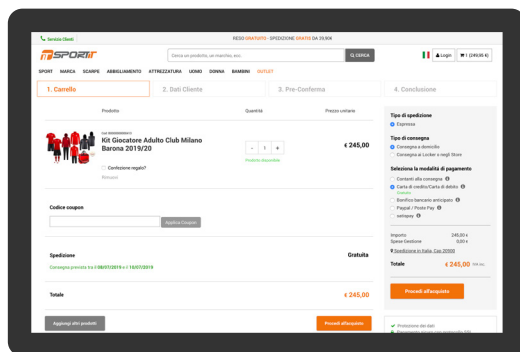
Servizio Clienti

RESO GRATUITO - SPEDIZIONE GRATIS DA 29,90€

SPORT

Cerca un prodotto, un marchio, ecc.

CERCA

Login

1 (245,00 €)

SPORT MARCA SCARPE ABBIGLIAMENTO ATTREZZATURA UOMO DONNA BAMBINI OUTLET

1. Carrello

2. Dati Cliente

3. Pre-Conferma

4. Conclusione

Prodotto

Quantità

Prezzo unitario

Kit Giocatore Adulto Club Milano Barona 2019/20

- 1 +

Prodotto disponibile

€ 245,00

Confezione regalo?

Rimuovi

Codice coupon

Applica Coupon

Spedizione

Gratuita

Consegna prevista tra il 08/07/2019 e il 10/07/2019

Totale

€ 245,00

Aggiungi altri prodotti

Procedi all'acquisto

Tipo di spedizione

Espresso

Tipo di consegna

Consegna a domicilio

Consegna al Locker o negli Store

Seleziona la modalità di pagamento

Contanti alla consegna

Carta di credito/Carta di debito

Gratuito

Bonifico bancario anticipato

Paypal / Poste Pay

satispay

Importo 245,00 €

Spese Gestione 0,00 €

Spedizione in Italia: Cap 20000

Totale

€ 245,00

Procedi all'acquisto

Protezione dei dati